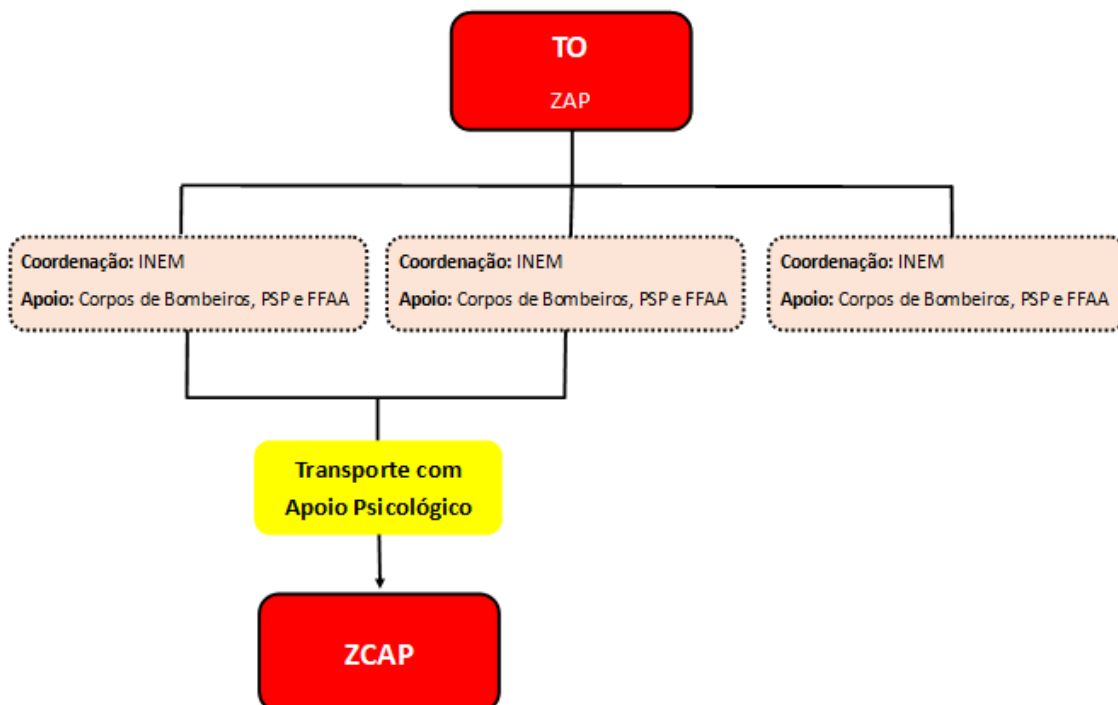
TO
ZAP

Coordenação: INEM
Apoio: Corpos de Bombeiros, PSP e FFAA

Coordenação: INEM
Apoio: Corpos de Bombeiros, PSP e FFAA

Coordenação: INEM
Apoio: Corpos de Bombeiros, PSP e FFAA

Transporte com Apoio Psicológico

ZCAP